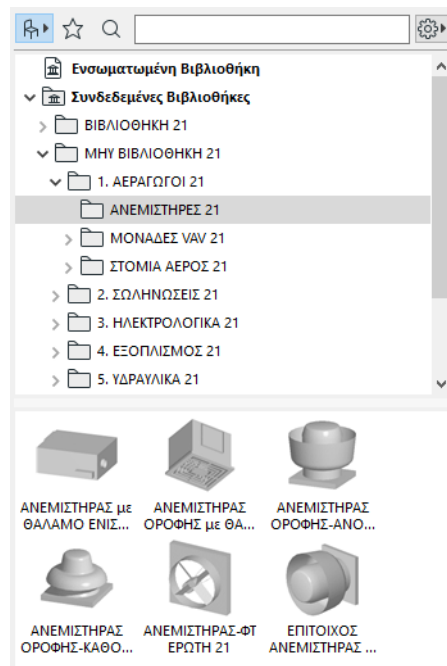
Ενσωματωμένη Βιβλιοθήκη

Συνδεδεμένες Βιβλιοθήκες

ΒΙΒΛΙΟΘΗΚΗ 21

ΜΗΥ ΒΙΒΛΙΟΘΗΚΗ 21

1. ΑΕΡΑΓΩΓΟΙ 21

ΑΝΕΜΙΣΤΗΡΕΣ 21

ΜΟΝΑΔΕΣ VAV 21

ΣΤΟΜΙΑ ΑΕΡΟΣ 21

2. ΣΩΛΗΝΩΣΕΙΣ 21

3. ΗΛΕΚΤΡΟΛΟΓΙΚΑ 21

4. ΕΞΟΠΛΙΣΜΟΣ 21

5. ΥΔΡΑΥΛΙΚΑ 21

ΑΝΕΜΙΣΤΗΡΑΣ με ΘΑΛΑΜΟ ΕΝΙΣ...

ΑΝΕΜΙΣΤΗΡΑΣ ΟΡΟΦΗΣ με ΘΑ...

ΑΝΕΜΙΣΤΗΡΑΣ ΟΡΟΦΗΣ-ΑΝΟ...

ΑΝΕΜΙΣΤΗΡΑΣ ΟΡΟΦΗΣ-ΚΑΘΟ...

ΑΝΕΜΙΣΤΗΡΑΣ-ΦΤΕΡΩΤΗ 21

ΕΠΙΤΟΙΧΟΣ ΑΝΕΜΙΣΤΗΡΑΣ ...